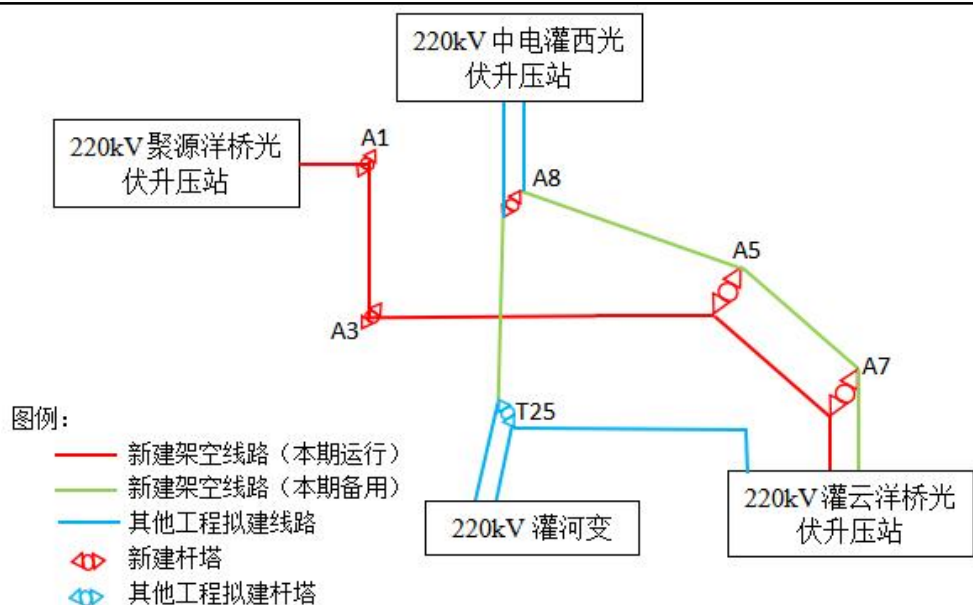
220kV 中电灌西光伏升压站

220kV 聚源洋桥光伏升压站

A1

A8

A5

A3

A7

T25

图例：

新建架空线路（本期运行）

新建架空线路（本期备用）

其他工程拟建线路

新建杆塔

其他工程拟建杆塔

220kV 灌河变

220kV 灌云洋桥光伏升压站